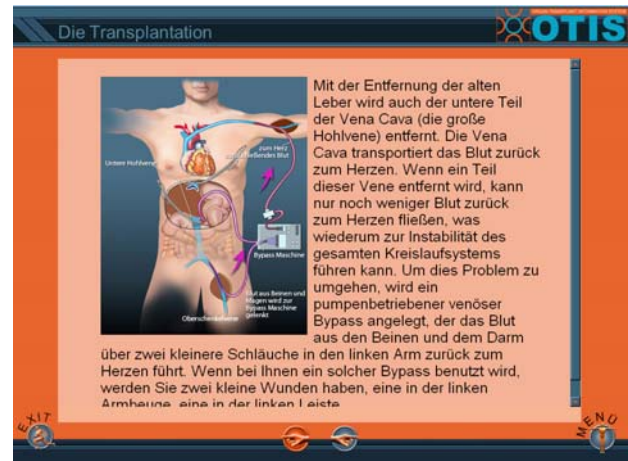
Die Transplantation

OTIS

Untere Hohlvene

zum Herz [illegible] Blut

Bypass Maschine

Blut aus Beinen und Magen wird zur Bypass Maschine geleitet

Oberschenkelvene

Mit der Entfernung der alten Leber wird auch der untere Teil der Vena Cava (die große Hohlvene) entfernt. Die Vena Cava transportiert das Blut zurück zum Herzen. Wenn ein Teil dieser Vene entfernt wird, kann nur noch weniger Blut zurück zum Herzen fließen, was wiederum zur Instabilität des gesamten Kreislaufsystems führen kann. Um dies Problem zu umgehen, wird ein pumpenbetriebener venöser Bypass angelegt, der das Blut aus den Beinen und dem Darm über zwei kleinere Schläuche in den linken Arm zurück zum Herzen führt. Wenn bei Ihnen ein solcher Bypass benutzt wird, werden Sie zwei kleine Wunden haben, eine in der linken Armbeuge, eine in der linken Leiste.

EXIT

MENU